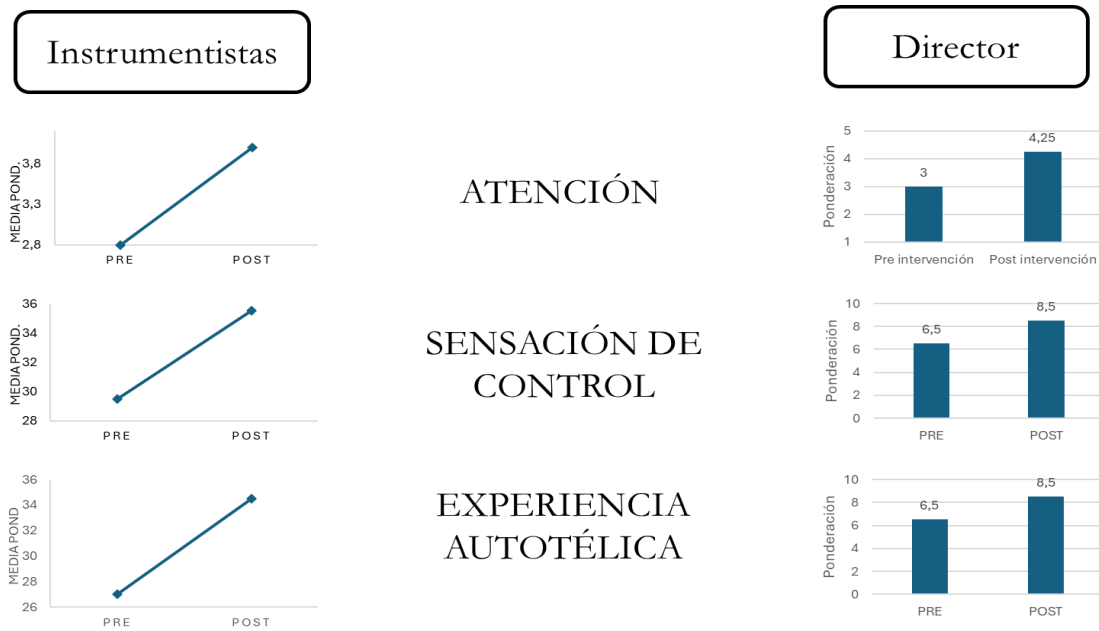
Instrumentistas

Director

MEDIA POND.
3,8
3,3
2,8
PRE
POST

ATENCIÓN

Ponderación
5
4
3
2
1
3
4,25
Pre intervención
Post intervención

MEDIA POND.
36
34
32
30
28
PRE
POST

SENSACIÓN DE CONTROL

Ponderación
10
8
6
4
2
0
6,5
8,5
PRE
POST

MEDIA POND.
36
34
32
30
28
26
PRE
POST

EXPERIENCIA AUTOTÉLICA

Ponderación
10
8
6
4
2
0
6,5
8,5
PRE
POST